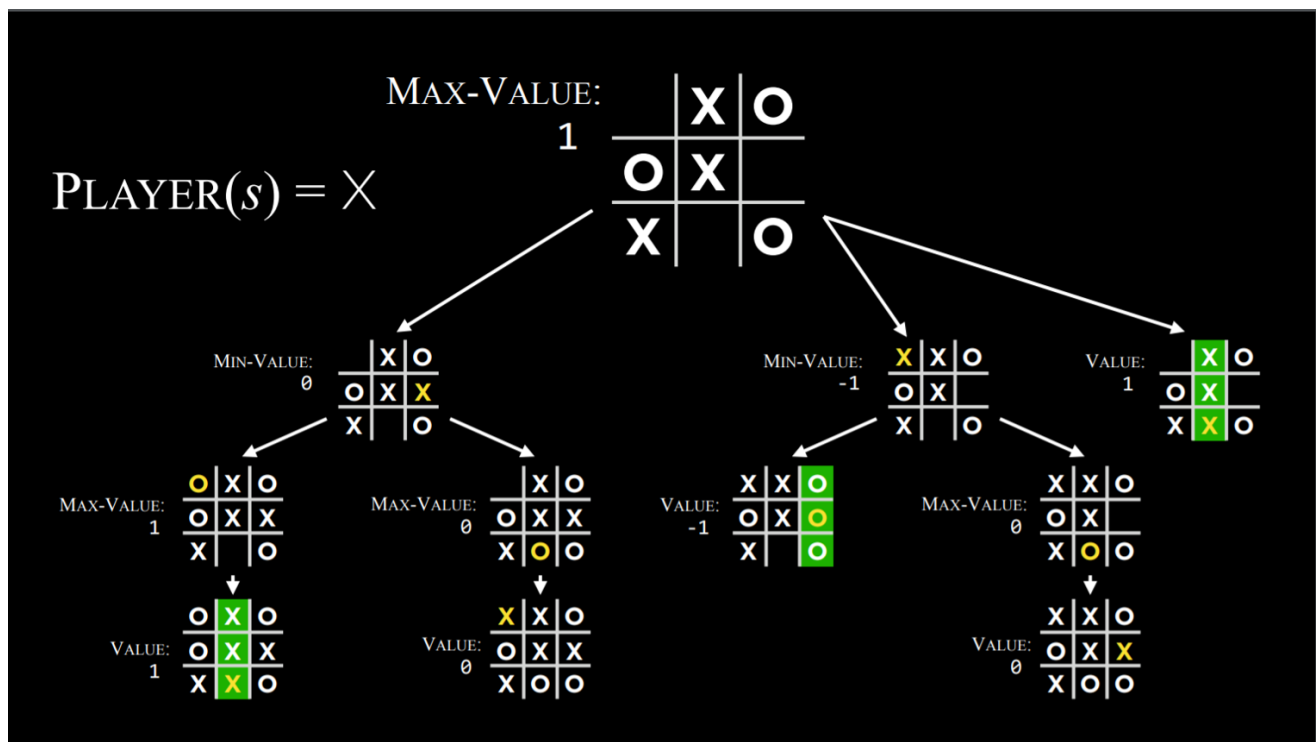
MAX-VALUE:
1

| | X | O |
|---|---|---|
| O | X | |
| X | | O |

PLAYER($s$) = X

MIN-VALUE:
0

| | X | O |
|---|---|---|
| O | X | X |
| X | | O |

MIN-VALUE:
-1

| X | X | O |
|---|---|---|
| O | X | |
| X | | O |

VALUE:
1

| | X | O |
|---|---|---|
| O | X | |
| X | X | O |

MAX-VALUE:
1

| O | X | O |
|---|---|---|
| O | X | X |
| X | | O |

VALUE:
1

| O | X | O |
|---|---|---|
| O | X | X |
| X | X | O |

MAX-VALUE:
0

| | X | O |
|---|---|---|
| O | X | X |
| X | O | O |

VALUE:
0

| X | X | O |
|---|---|---|
| O | X | X |
| X | O | O |

VALUE:
-1

| X | X | O |
|---|---|---|
| O | X | O |
| X | | O |

MAX-VALUE:
0

| X | X | O |
|---|---|---|
| O | X | |
| X | O | O |

VALUE:
0

| X | X | O |
|---|---|---|
| O | X | X |
| X | O | O |